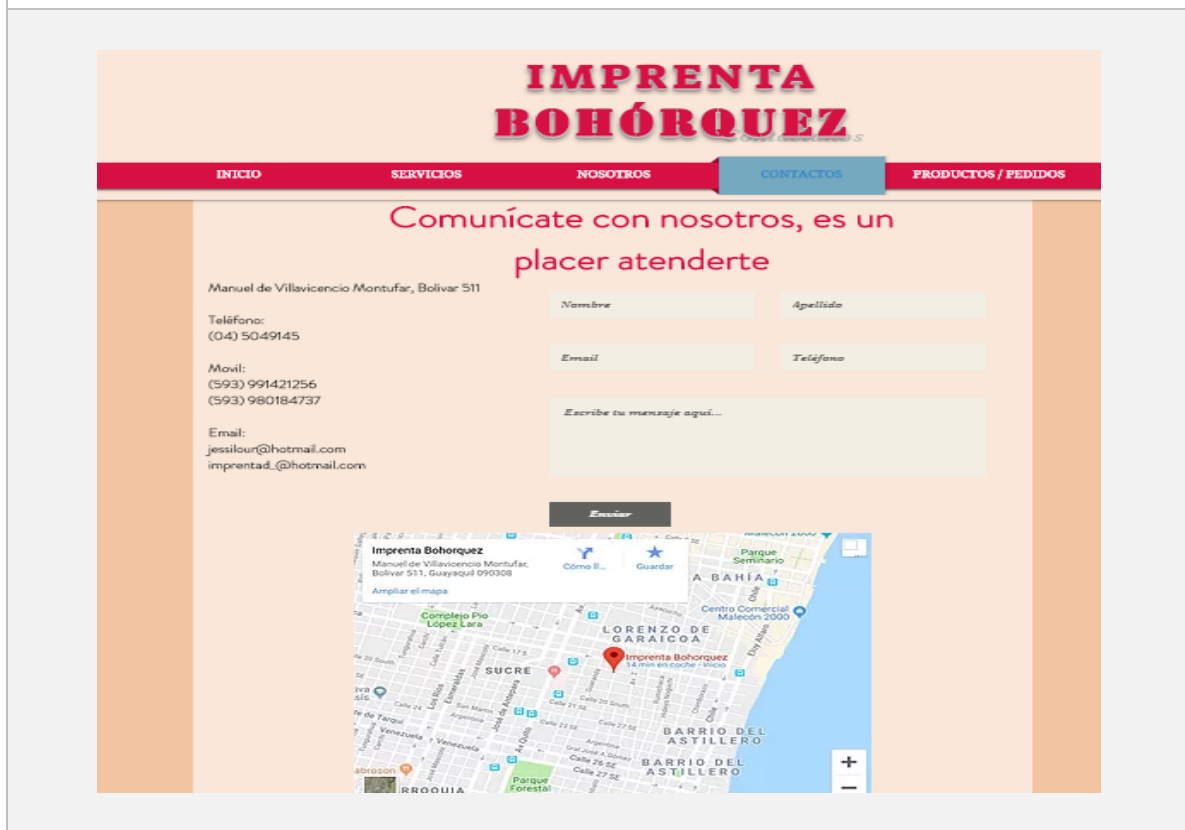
IMPRENTA BOHÓRQUEZ

INICIO SERVICIOS NOSOTROS CONTACTOS PRODUCTOS / PEDIDOS

Comunícate con nosotros, es un placer atenderte

Manuel de Villavicencio Montufar, Bolivar 511

Teléfono:
(04) 5049145

Movil:
(593) 991421256
(593) 980184737

Email:
jessilour@hotmail.com
imprentad_@hotmail.com

Nombre
Apellido
Email
Teléfono
Escribe tu mensaje aquí...
Enviar

Imprenta Bohorquez
Manuel de Villavicencio Montufar, Bolivar 511, Guayaquil 090308
Ampliar el mapa
Cómo ll...
Guardar

Parque Seminario
A BAHÍA
Centro Comercial Malecón 2000
Complejo Pio López Lara
LORENZO DE GARAICOA
Imprenta Bohorquez
14 min en coche · Inicio
SUCRE
BARRIO DEL ASTILLERO
BARRIO DEL ASTILLERO
Parque Forestal
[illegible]
+
−